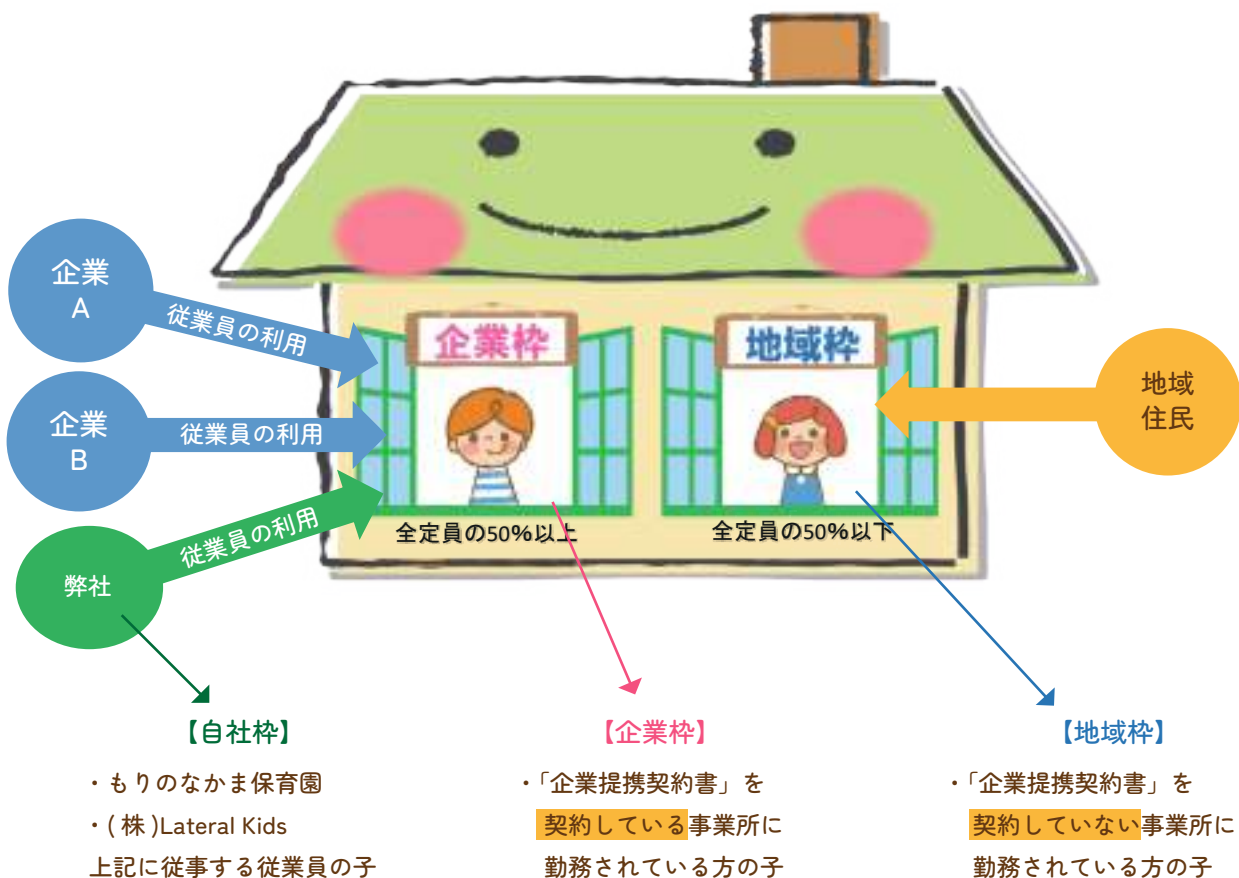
企業
A

従業員の利用

企業
B

従業員の利用

従業員の利用

弊社

企業枠

全定員の50%以上

地域枠

全定員の50%以下

地域
住民

【自社枠】
・もりのなかま保育園
・(株)Lateral Kids
上記に従事する従業員の子

【企業枠】
・「企業提携契約書」を契約している事業所に勤務されている方の子

【地域枠】
・「企業提携契約書」を契約していない事業所に勤務されている方の子